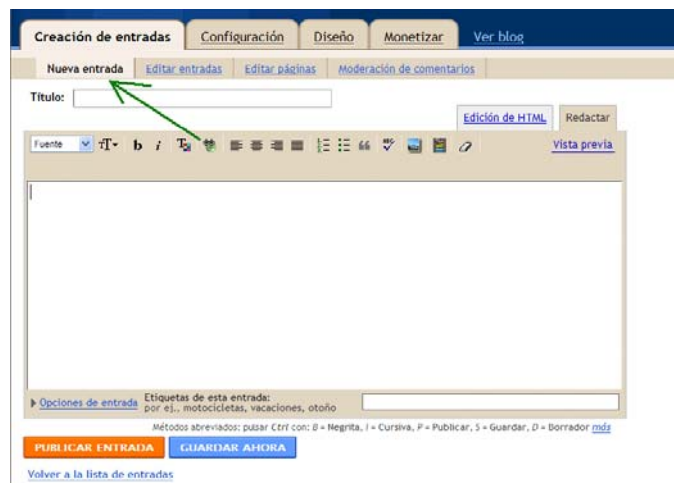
Creación de entradas | Configuración | Diseño | Monetizar | Ver blog

Nueva entrada | Editar entradas | Editar páginas | Moderación de comentarios

Título:

Edición de HTML | Redactar

Fuente

b i

Vista previa

Opciones de entrada | Etiquetas de esta entrada: por ej., motocicletas, vacaciones, otoño

Métodos abreviados: pulsar Ctrl con: B = Negrita, I = Cursiva, P = Publicar, S = Guardar, D = Borrador más

PUBLICAR ENTRADA | GUARDAR AHORA

Volver a la lista de entradas